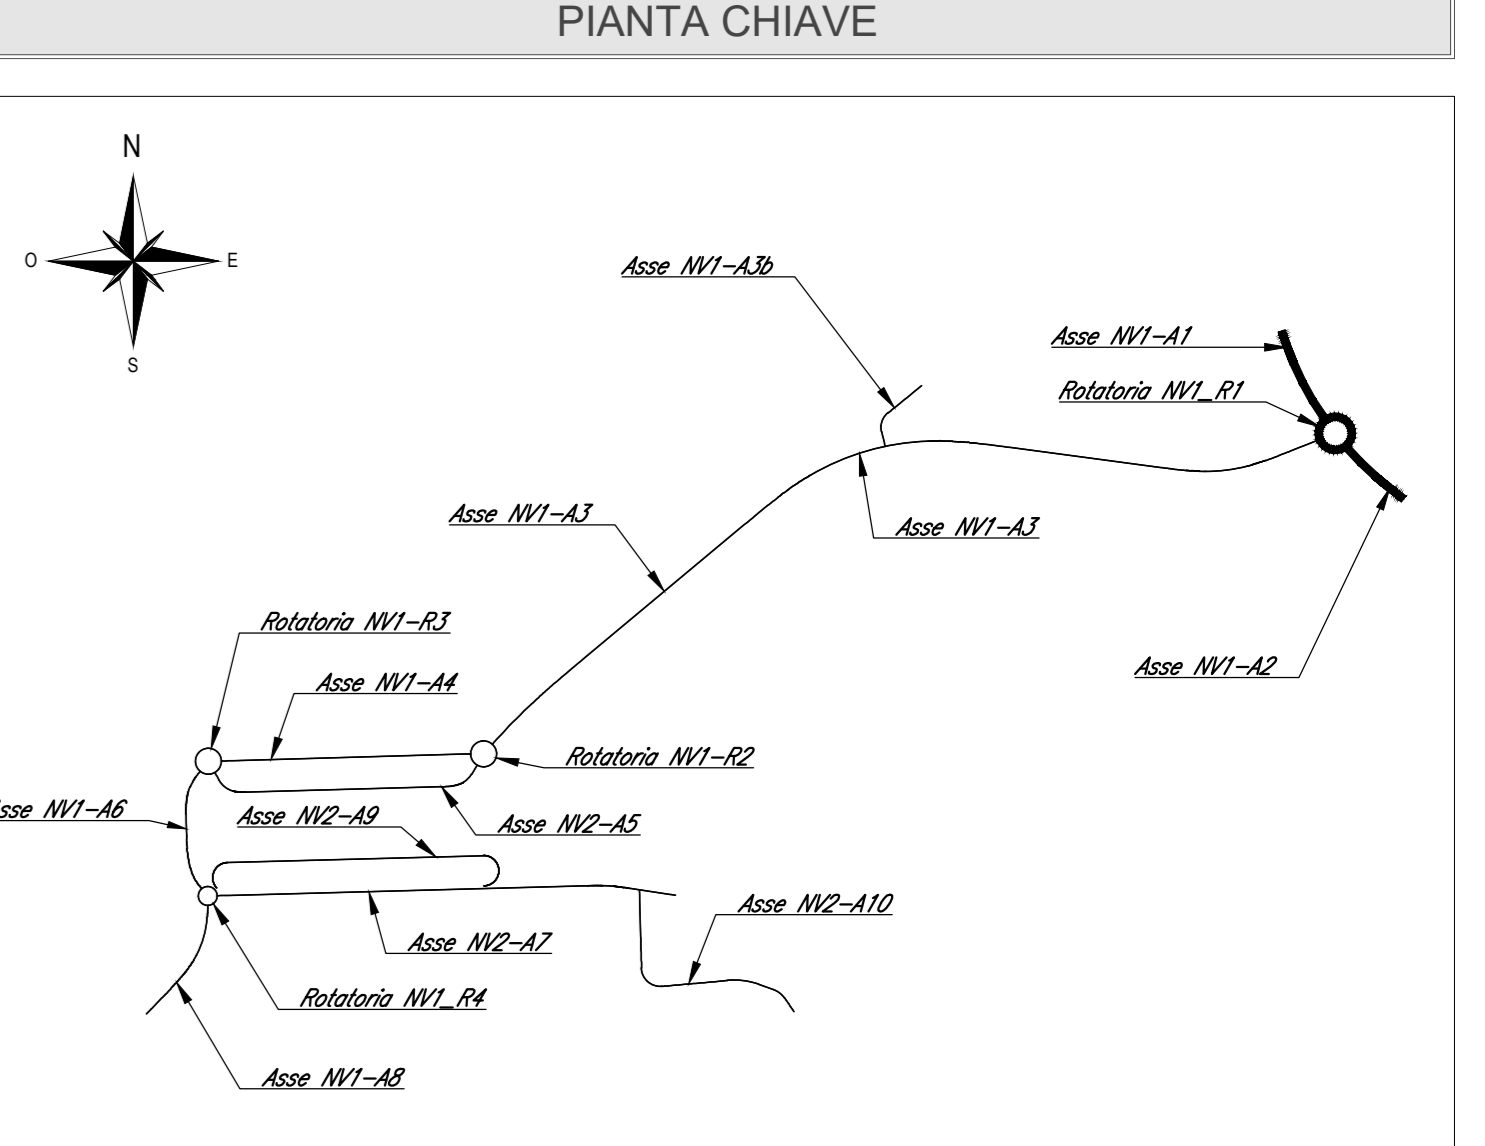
PIANTA CHIAVE

N
O
E
S

Asse NV1-A3b

Asse NV1-A1

Rotatoria NV1_R1

Asse NV1-A3

Asse NV1-A3

Asse NV1-A2

Rotatoria NV1-R3

Asse NV1-A4

Rotatoria NV1-R2

sse NV1-A6

Asse NV2-A9

Asse NV2-A5

Asse NV2-A10

Asse NV2-A7

Rotatoria NV1_R4

Asse NV1-A8